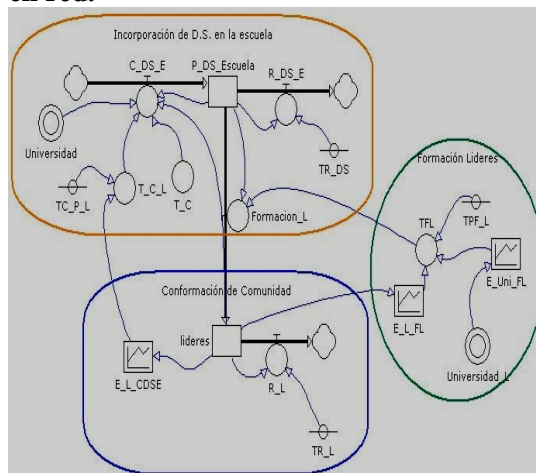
en red.

Incorporación de D.S. en la escuela

C_DS_E

P_DS_Escuela

R_DS_E

Universidad

TR_DS

TC_P_L

T_C_L

T_C

Formacion_L

Formación Lideres

TFL

TPF_L

E_Uni_FL

Conformación de Comunidad

lideres

E_L_FL

E_L_CDSE

R_L

Universidad_L

TR_L